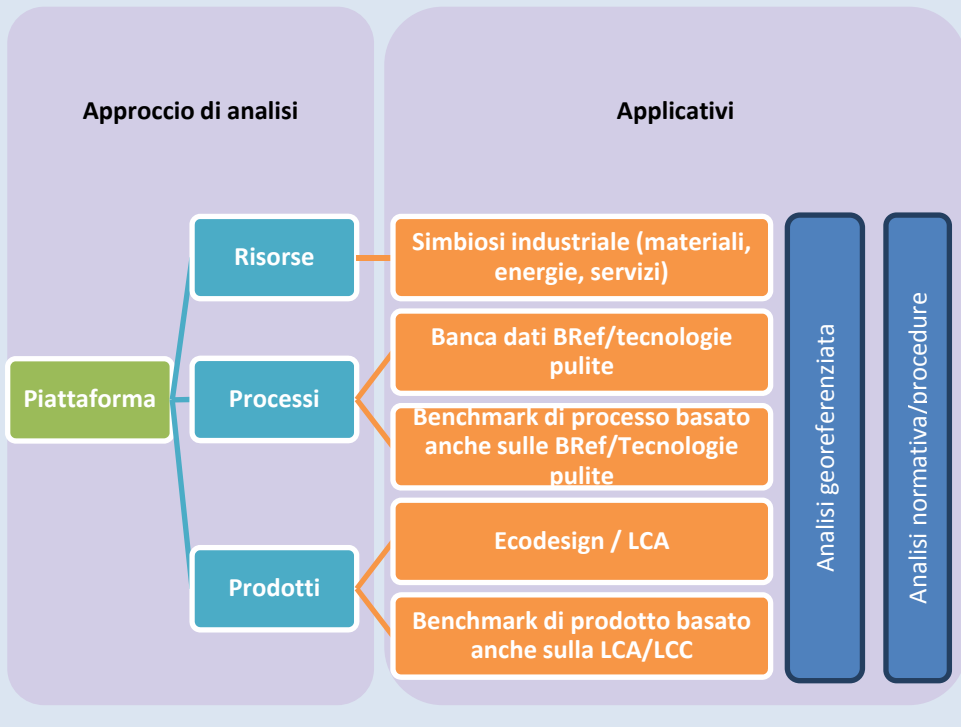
Approccio di analisi

Applicativi

Piattaforma

Risorse

Processi

Prodotti

Simbiosi industriale (materiali, energie, servizi)

Banca dati BRef/tecnologie pulite

Benchmark di processo basato anche sulle BRef/Tecnologie pulite

Ecodesign / LCA

Benchmark di prodotto basato anche sulla LCA/LCC

Analisi georeferenziata

Analisi normativa/procedure